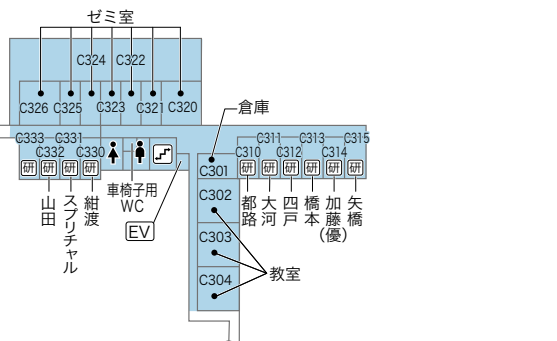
ゼミ室

C324 C322

C326 C325 C323 C321 C320

倉庫

C333 C331
C332 C330

C301

C311 C313 C315
C310 C312 C314

研 研 研 研

研 研 研 研 研 研

山田
スプリチャル
紺渡

車椅子用
WC

EV

C302

C303

C304

教室

都路
大河
四戸
橋本
加藤(優)
矢橋